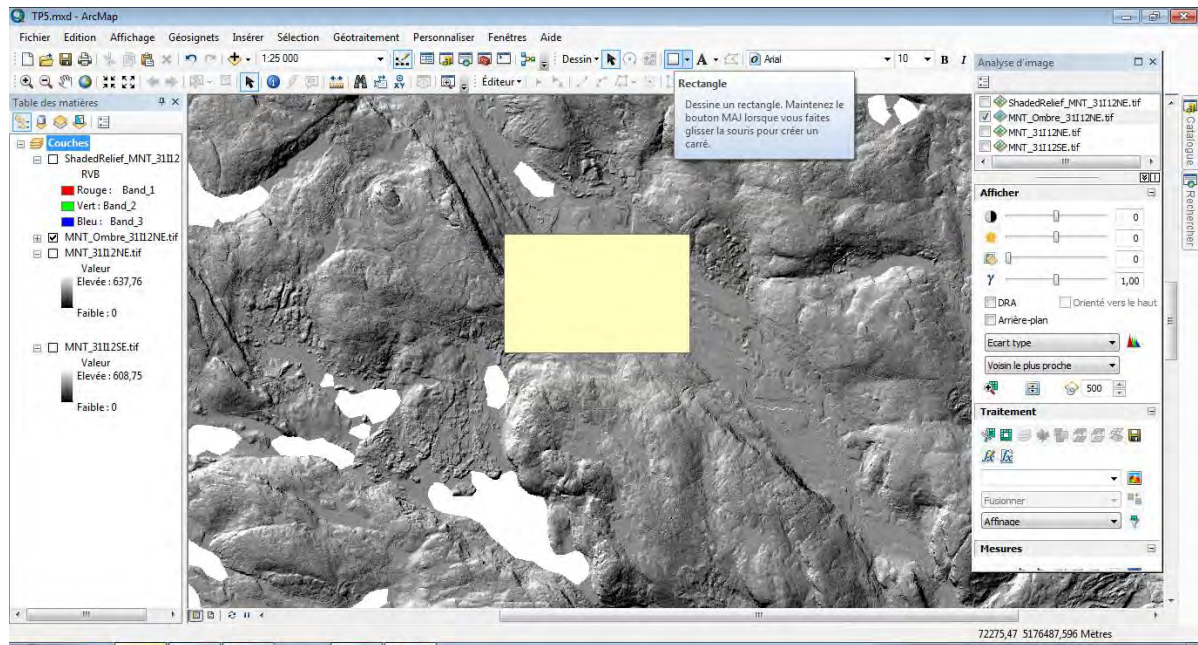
TP5.mxd - ArcMap

Fichier Edition Affichage Géosignets Insérer Sélection Géotraitement Personnaliser Fenêtres Aide

1:25 000

Dessin

Arial

10

B I

Éditeur

Rectangle

Dessine un rectangle. Maintenez le bouton MAJ lorsque vous faites glisser la souris pour créer un carré.

Table des matières

Couches

ShadedRelief_MNT_31I12

RVB

Rouge : Band_1

Vert : Band_2

Bleu : Band_3

MNT_Ombre_31I12NE.tif

MNT_31I12NE.tif

Valeur

Elevée : 637,76

Faible : 0

MNT_31I12SE.tif

Valeur

Elevée : 608,75

Faible : 0

Analyse d'image

ShadedRelief_MNT_31I12NE.tif

MNT_Ombre_31I12NE.tif

MNT_31I12NE.tif

MNT_31I12SE.tif

Afficher

0

0

0

1,00

DRA

Orienté vers le haut

Arrière-plan

Ecart type

Voisin le plus proche

500

Traitement

Fusionner

Affinage

Mesures

Catalogue

Rechercher

72275,47 5176487,596 Mètres